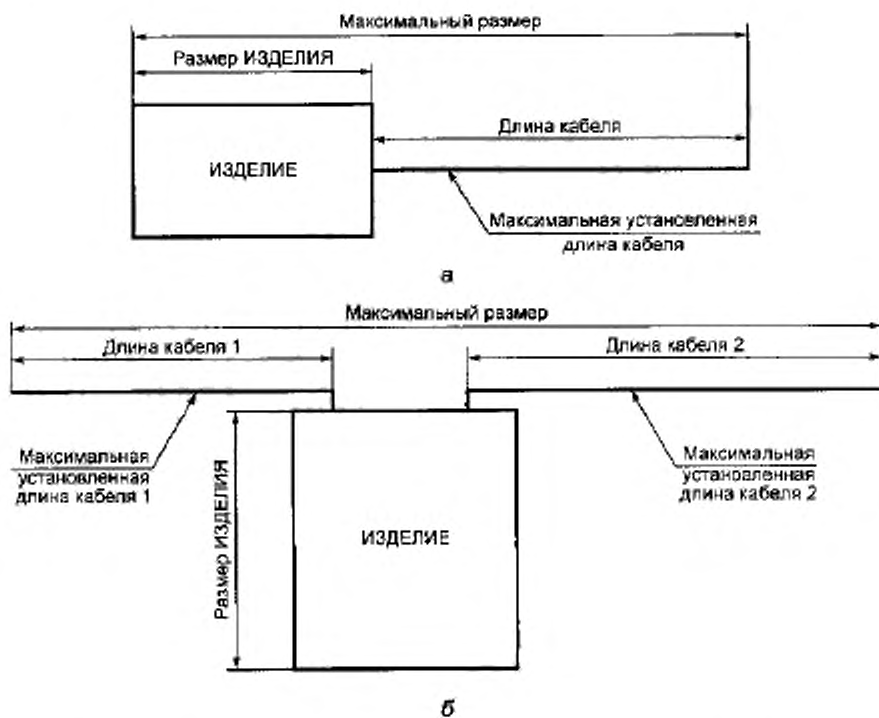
Максимальный размер

Размер ИЗДЕЛИЯ

Длина кабеля

ИЗДЕЛИЕ

Максимальная установленная длина кабеля

а

Максимальный размер

Длина кабеля 1

Длина кабеля 2

Максимальная установленная длина кабеля 1

Максимальная установленная длина кабеля 2

Размер ИЗДЕЛИЯ

ИЗДЕЛИЕ

б